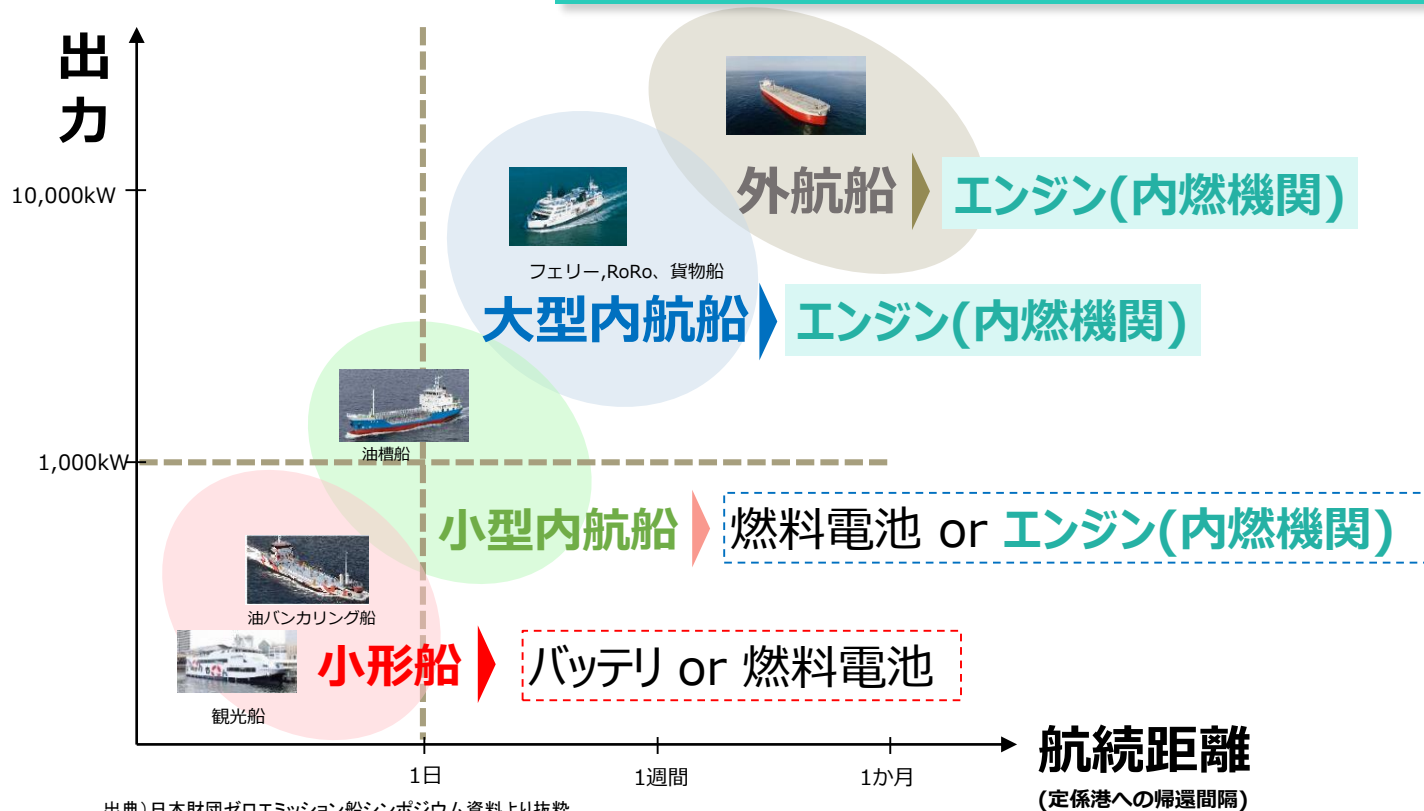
出力

10,000kW

1,000kW

外航船 エンジン(内燃機関)

フェリー,RoRo、貨物船

大型内航船 エンジン(内燃機関)

油槽船

小型内航船 燃料電池 or エンジン(内燃機関)

油バンカリング船

小形船 バッテリ or 燃料電池

観光船

1日 1週間 1か月

航続距離
(定係港への帰還間隔)

出典)日本財団ゼロエミッション船シンポジウム資料より抜粋